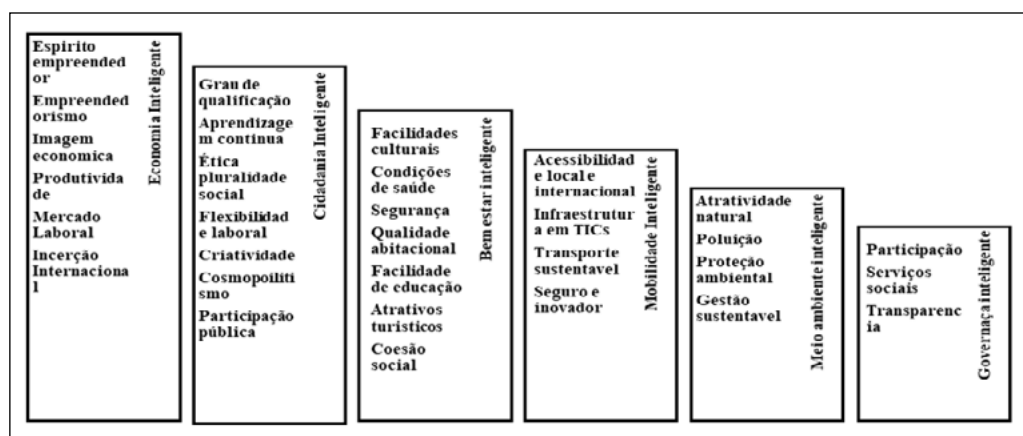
Economia Inteligente

Espirito empreendedor
Empreendedorismo
Imagem economica
Produtividade
Mercado Laboral
Incerção Internacional

Cidadania Inteligente

Grau de qualificação
Aprendizagem continua
Ética pluralidade social
Flexibilidade laboral
Criatividade
Cosmopoilitismo
Participação pública

Bem estar inteligente

Facilidades culturais
Condições de saúde
Segurança
Qualidade abitacional
Facilidade de educação
Atrativos turísticos
Coesão social

Mobilidade Inteligente

Acessibilidade local e internacional
Infraestrutura em TICs
Transporte sustentavel
Seguro e inovador

Meio ambiente inteligente

Atratividade natural
Poluição
Proteção ambiental
Gestão sustentavel

Governaça inteligente

Participação
Serviços sociais
Transparencia